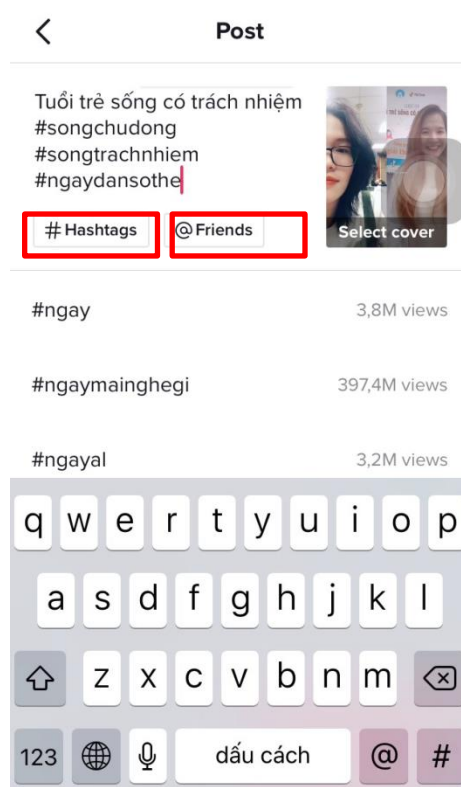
Post

Tuổi trẻ sống có trách nhiệm #songchudong #songtrachnhiem #ngaydansothe

# Hashtags

@ Friends

Select cover

#ngay 3,8M views

#ngaymainghegi 397,4M views

#ngayal 3,2M views

q w e r t y u i o p

a s d f g h j k l

z x c v b n m

123

dấu cách

@

#